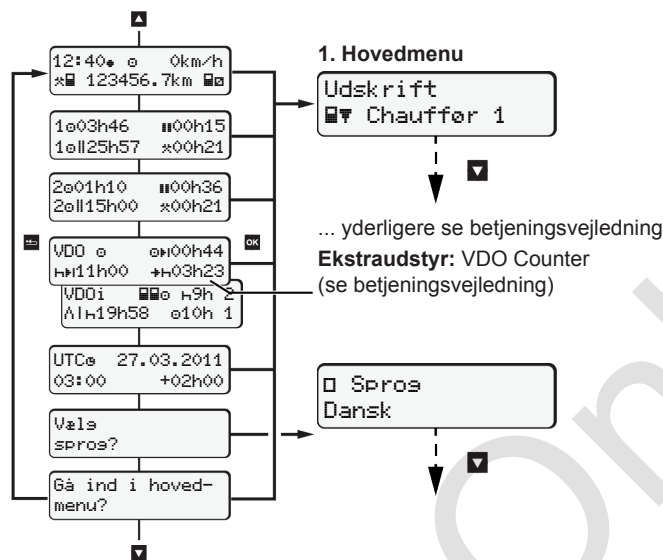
12:40 0km/h
123456.7km

1 03h46 00h15
1 25h57 00h21

2 01h10 00h36
2 15h00 00h21

VDO 00h44
11h00 03h23

VDOi 9h 2
19h58 10h 1

UTC 27.03.2011
03:00 +02h00

Vælg
sprog?

Gå ind i hovedmenu?

1. Hovedmenu

Udskrift
Chauffør 1

... yderligere se betjeningsvejledning

**Ekstraudstyr:** VDO Counter (se betjeningsvejledning)

Sprog
Dansk